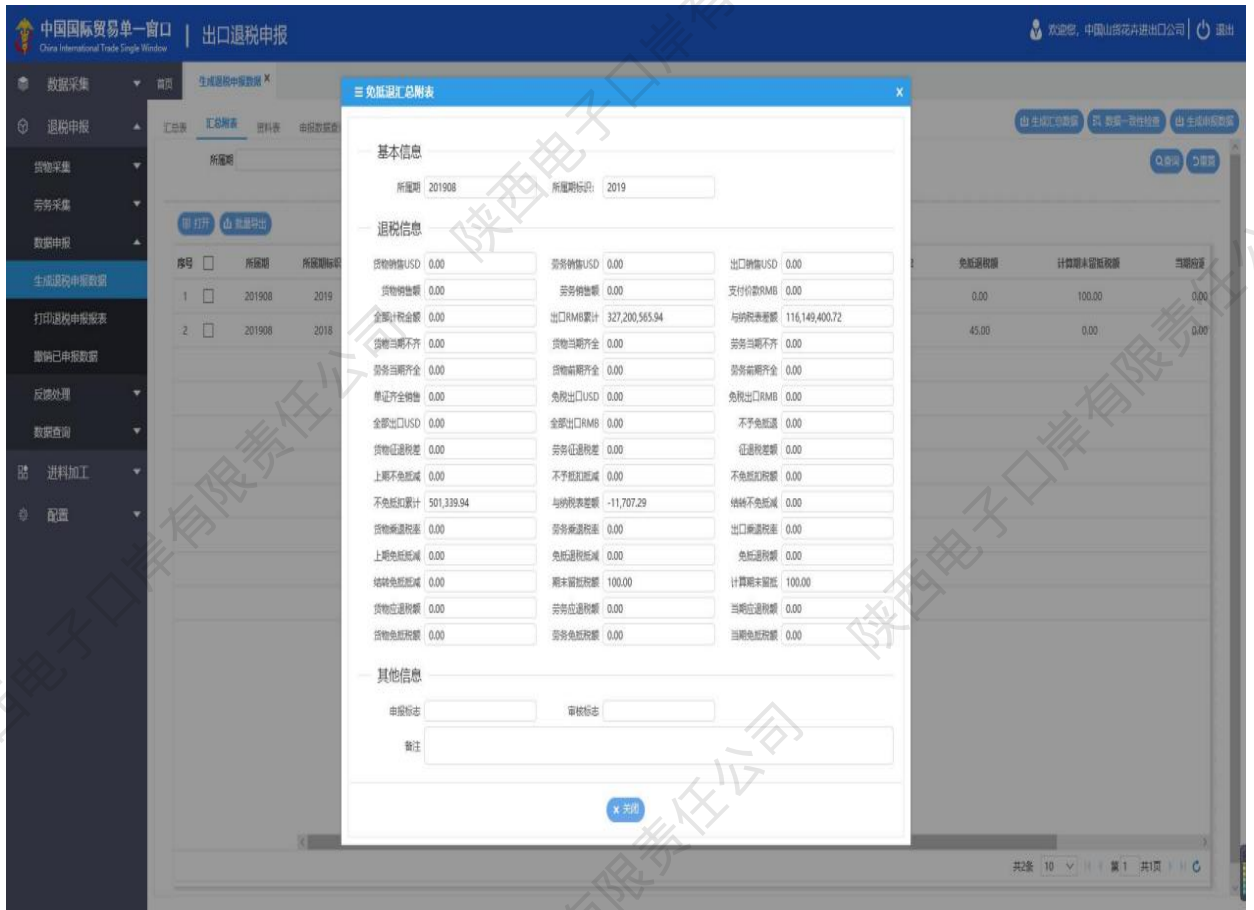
中国国际贸易单一窗口 China International Trade Single Window | 出口退税申报

欢迎您，中国山西花卉进出口公司 | 退出

数据采集
退税申报
货物采集
劳务采集
数据申报
生成退税申报数据
打印退税申报报表
撤销已申报数据
反馈处理
数据查询
进料加工
配置

首页 生成退税申报数据 ×

汇总表 汇总附表 资料表 申报数据查询

所属期

生成汇总数据 数据一致性检查 生成申报数据

查询 重置

打开 数据导出

| 序号 | | 所属期 | 所属期标识 | | 免抵退税额 | 计算期末留抵税额 | 当期应退 |
|---|---|---|---|---|---|---|---|
| 1 | | 201908 | 2019 | | 0.00 | 100.00 | 0.00 |
| 2 | | 201908 | 2018 | | 45.00 | 0.00 | 0.00 |

共2条 10 第1 共1页

免抵退汇总附表 x

基本信息
所属期 201908 所属期标识 2019

退税信息
货物销售USD 0.00 劳务销售USD 0.00 出口销售USD 0.00
货物销售额 0.00 劳务销售额 0.00 支付价款RMB 0.00
全部计税金额 0.00 出口RMB累计 327,200,565.94 与纳税表差额 116,149,400.72
货物当期不齐 0.00 货物当期齐全 0.00 劳务当期不齐 0.00
劳务当期齐全 0.00 货物前期齐全 0.00 劳务前期齐全 0.00
单证齐全销售 0.00 免税出口USD 0.00 免税出口RMB 0.00
全部出口USD 0.00 全部出口RMB 0.00 不予免抵退 0.00
货物征退税差 0.00 劳务征退税差 0.00 征退税差额 0.00
上期不免抵减 0.00 不予抵扣抵减 0.00 不免抵扣税额 0.00
不免抵扣累计 501,339.94 与纳税表差额 -11,707.29 结转不免抵减 0.00
货物乘退税率 0.00 劳务乘退税率 0.00 出口乘退税率 0.00
上期免抵抵减 0.00 免抵退税抵减 0.00 免抵退税额 0.00
结转免抵抵减 0.00 期末留抵税额 100.00 计算期末留抵 100.00
货物应退税额 0.00 劳务应退税额 0.00 当期应退税额 0.00
货物免抵税额 0.00 劳务免抵税额 0.00 当期免抵税额 0.00

其他信息
申报标志 审核标志
备注

关闭

陕西电子口岸有限责任公司